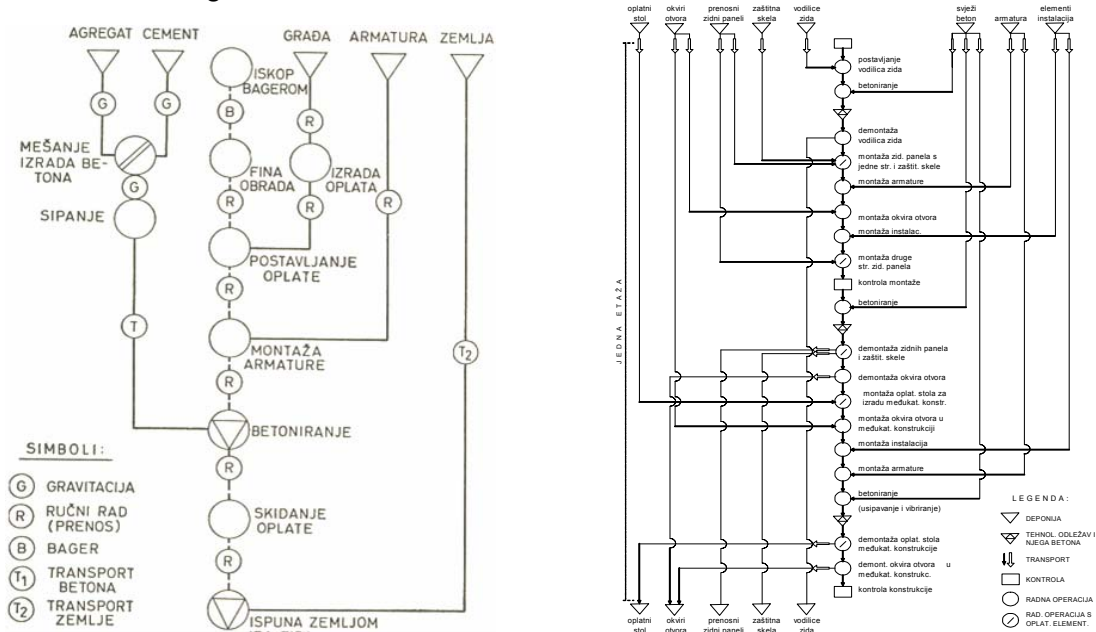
AGREGAT CEMENT GRAĐA ARMATURA ZEMLJA

G G

ISKOP BAGEROM

B

R

MEŠANJE IZRADA BETONA

G

FINA OBRADA

IZRADA OPLATA

SIPANJE

R R R

POSTAVLJANJE OPLATE

R

T

MONTAŽA ARMATURE

$T_2$

R

BETONIRANJE

SIMBOLI:

G GRAVITACIJA

R RUČNI RAD (PRENOS)

B BAGER

$T_1$ TRANSPORT BETONA

$T_2$ TRANSPORT ZEMLJE

R

SKIDANJE OPLATE

R

ISPUNA ZEMLJOM

oplatni stol | okviri otvora | prenosni zidni paneli | zaštitna skela | vodilice zida | svježi beton | armatura | elementi instalacija

postavljanje vodilica zida

betoniranje

demontaža vodilica zida

montaža zid. panela s jedne str. i zaštit. skele

montaža armature

montaža okvira otvora

montaža instalac.

montaža druge str. zid. panela

kontrola montaže

betoniranje

JEDNA ETAŽA

demontaža zidnih panela i zaštit. skele

demontaža okvira otvora

montaža oplat. stola za izradu međukat. konstr.

montaža okvira otvora u međukat. konstrukciji

montaža instalacija

montaža armature

betoniranje

(usipavanje i vibriranje)

demontaža oplat. stola međukat. konstrukcije

demont. okvira otvora u međukat. konstrukc.

kontrola konstrukcije

LEGENDA:

DEPONIJA

TEHNOL. ODLEŽAV I NJEGA BETONA

TRANSPORT

KONTROLA

RADNA OPERACIJA

RAD. OPERACIJA S OPLAT. ELEMENT.

oplatni stol | okviri otvora | prenosni zidni paneli | zaštitna skela | vodilice zida